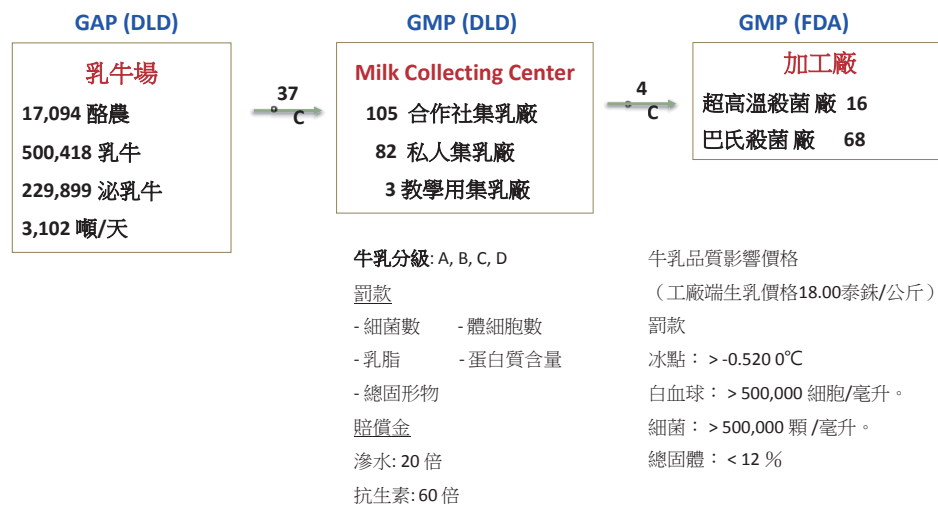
GAP (DLD)

乳牛場

17,094 酪農

500,418 乳牛

229,899 泌乳牛

3,102 噸/天

37 °C

GMP (DLD)

Milk Collecting Center

105 合作社集乳廠

82 私人集乳廠

3 教學用集乳廠

4 °C

GMP (FDA)

加工廠

超高溫殺菌廠 16

巴氏殺菌廠 68

牛乳分級: A, B, C, D

罰款

- 細菌數 - 體細胞數

- 乳脂 - 蛋白質含量

- 總固形物

賠償金

滲水: 20 倍

抗生素: 60 倍

牛乳品質影響價格

（工廠端生乳價格18.00泰銖/公斤）

罰款

冰點： > -0.520 0℃

白血球： > 500,000 細胞/毫升。

細菌： > 500,000 顆 /毫升。

總固體： < 12 %